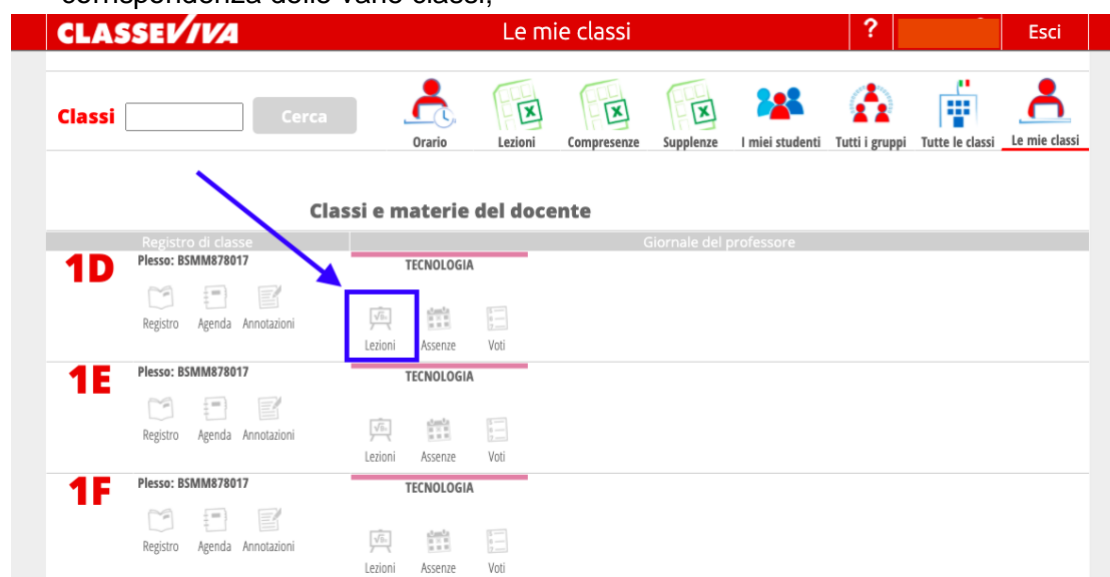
corrispondenza delle varie classi;

CLASSEVIVA Le mie classi ? Esci

Classi Cerca

Orario Lezioni Compresenze Supplenze I miei studenti Tutti i gruppi Tutte le classi Le mie classi

Classi e materie del docente

Registro di classe | Giornale del professore

1D Plesso: BSMM878017
Registro Agenda Annotazioni
TECNOLOGIA
Lezioni Assenze Voti

1E Plesso: BSMM878017
Registro Agenda Annotazioni
TECNOLOGIA
Lezioni Assenze Voti

1F Plesso: BSMM878017
Registro Agenda Annotazioni
TECNOLOGIA
Lezioni Assenze Voti